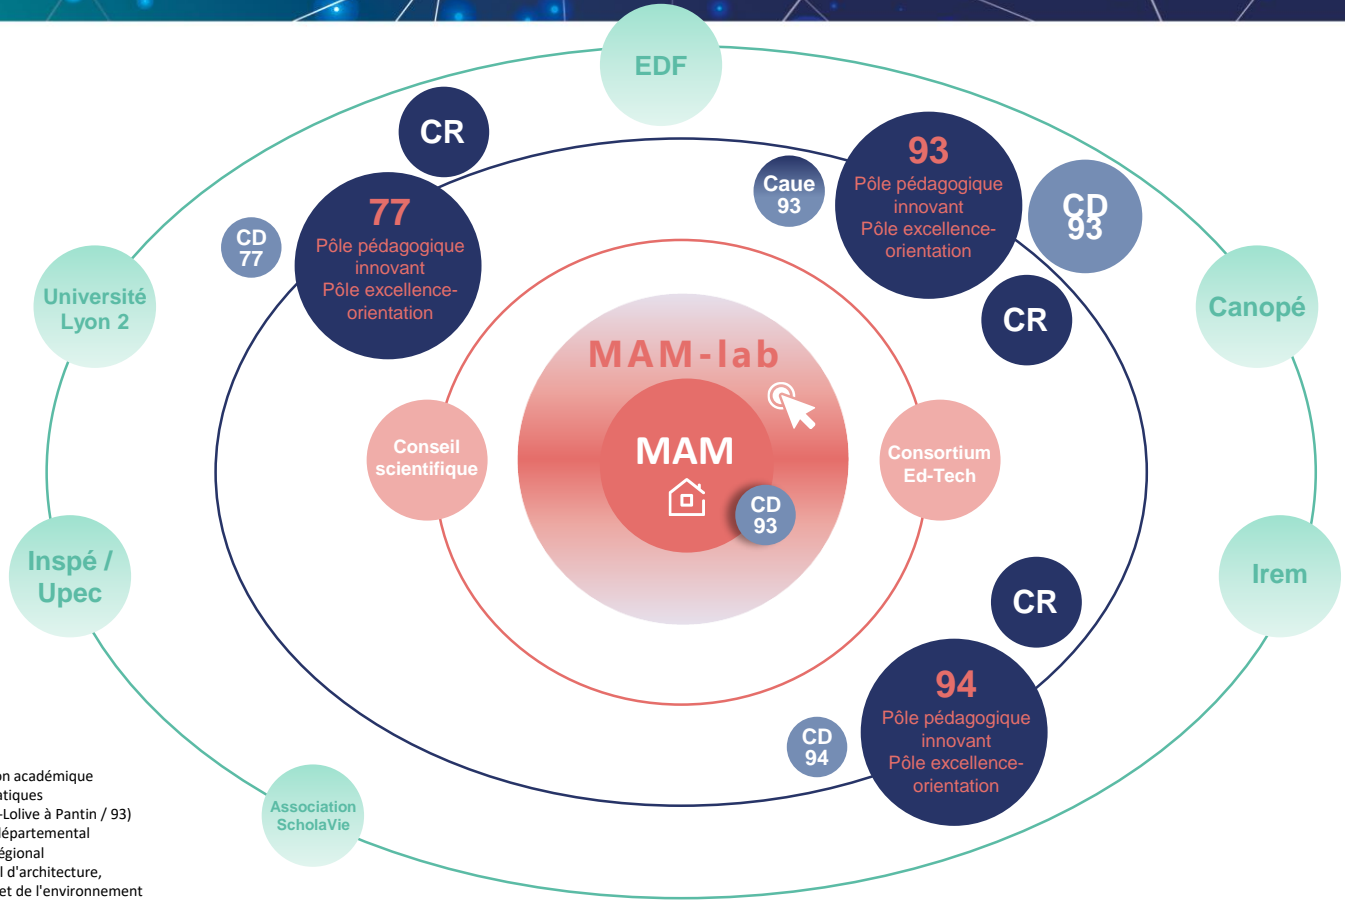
EDF

CR

77
Pôle pédagogique innovant
Pôle excellence-orientation

CD 77

Caue 93

93
Pôle pédagogique innovant
Pôle excellence-orientation

CD 93

CR

Université Lyon 2

Canopé

MAM-lab

MAM

CD 93

Conseil scientifique

Consortium Ed-Tech

Inspé / Upec

Irem

CR

94
Pôle pédagogique innovant
Pôle excellence-orientation

CD 94

Association ScholaVie

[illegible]on académique
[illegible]atiques
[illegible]-Lolive à Pantin / 93)
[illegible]départemental
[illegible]égional
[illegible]l d'architecture,
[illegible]et de l'environnement